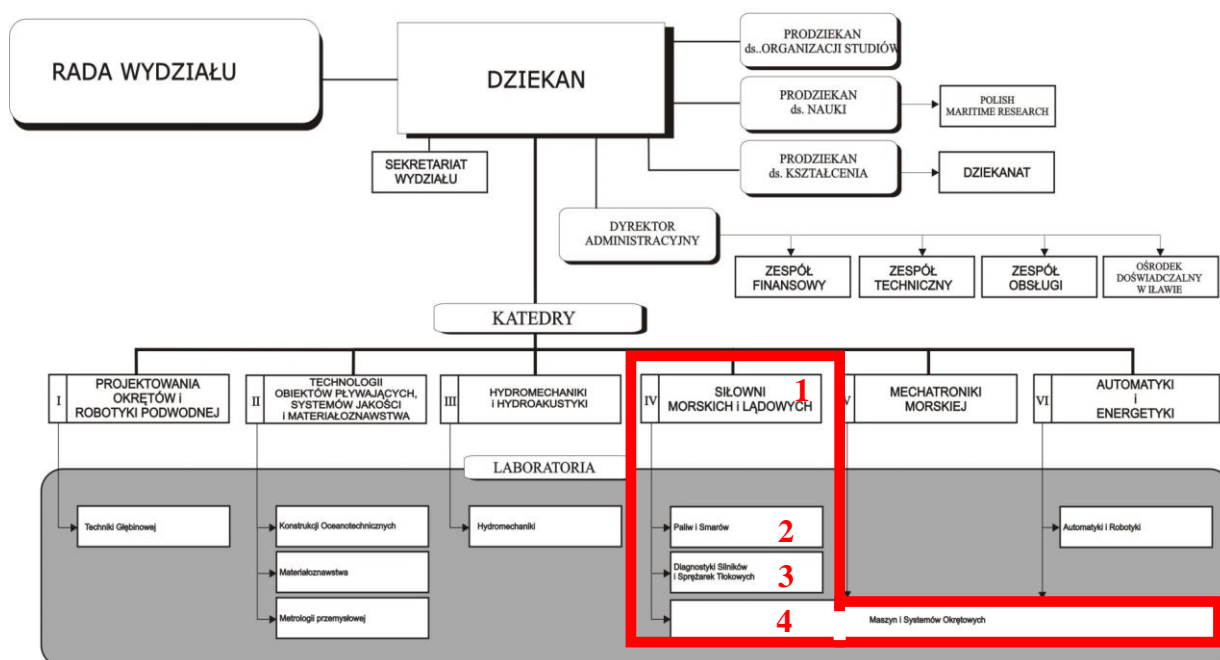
RADA WYDZIAŁU

DZIEKAN

PRODZIEKAN ds..ORGANIZACJI STUDIÓW

PRODZIEKAN ds. NAUKI

POLISH MARITIME RESEARCH

PRODZIEKAN ds. KSZTAŁCENIA

DZIEKANAT

SEKRETARIAT WYDZIAŁU

DYREKTOR ADMINISTRACYJNY

ZESPÓŁ FINANSOWY

ZESPÓŁ TECHNICZNY

ZESPÓŁ OBSŁUGI

OŚRODEK DOŚWIADCZALNY W IŁAWIE

KATEDRY

I PROJEKTOWANIA OKRĘTÓW i ROBOTYKI PODWODNEJ

II TECHNOLOGII OBIEKTÓW PŁYWAJĄCYCH, SYSTEMÓW JAKOŚCI i MATERIAŁOZNAWSTWA

III HYDROMECHANIKI i HYDROAKUSTYKI

IV SIŁOWNI MORSKICH i LĄDOWYCH

1

V MECHATRONIKI MORSKIEJ

VI AUTOMATYKI i ENERGETYKI

LABORATORIA

Techniki Głębinowej

Konstrukcji Oceanotechnicznych

Materiałoznawstwa

Metrologii przemysłowej

Hydromechaniki

Paliw i Smarów

2

Diagnostyki Silników i Sprężarek Tłokowych

3

4

Maszyn i Systemów Okrętowych

Automatyki i Robotyki